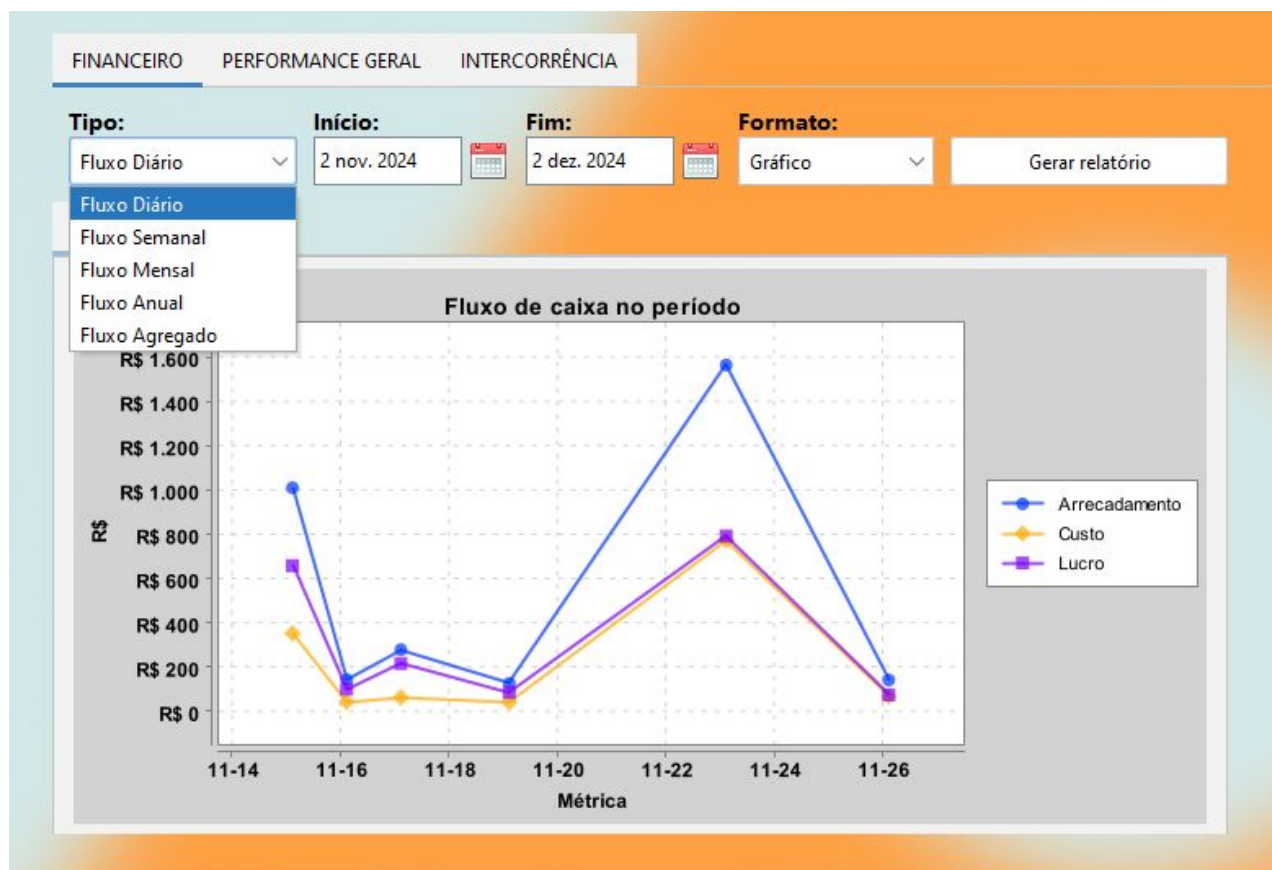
FINANCEIRO PERFORMANCE GERAL INTERCORRÊNCIA

Tipo:
Fluxo Diário
Fluxo Diário
Fluxo Semanal
Fluxo Mensal
Fluxo Anual
Fluxo Agregado

Início:
2 nov. 2024

Fim:
2 dez. 2024

Formato:
Gráfico

Gerar relatório

Fluxo de caixa no período

R$
R$ 1.600
R$ 1.400
R$ 1.200
R$ 1.000
R$ 800
R$ 600
R$ 400
R$ 200
R$ 0

11-14 11-16 11-18 11-20 11-22 11-24 11-26

Métrica

Arrecadamento
Custo
Lucro